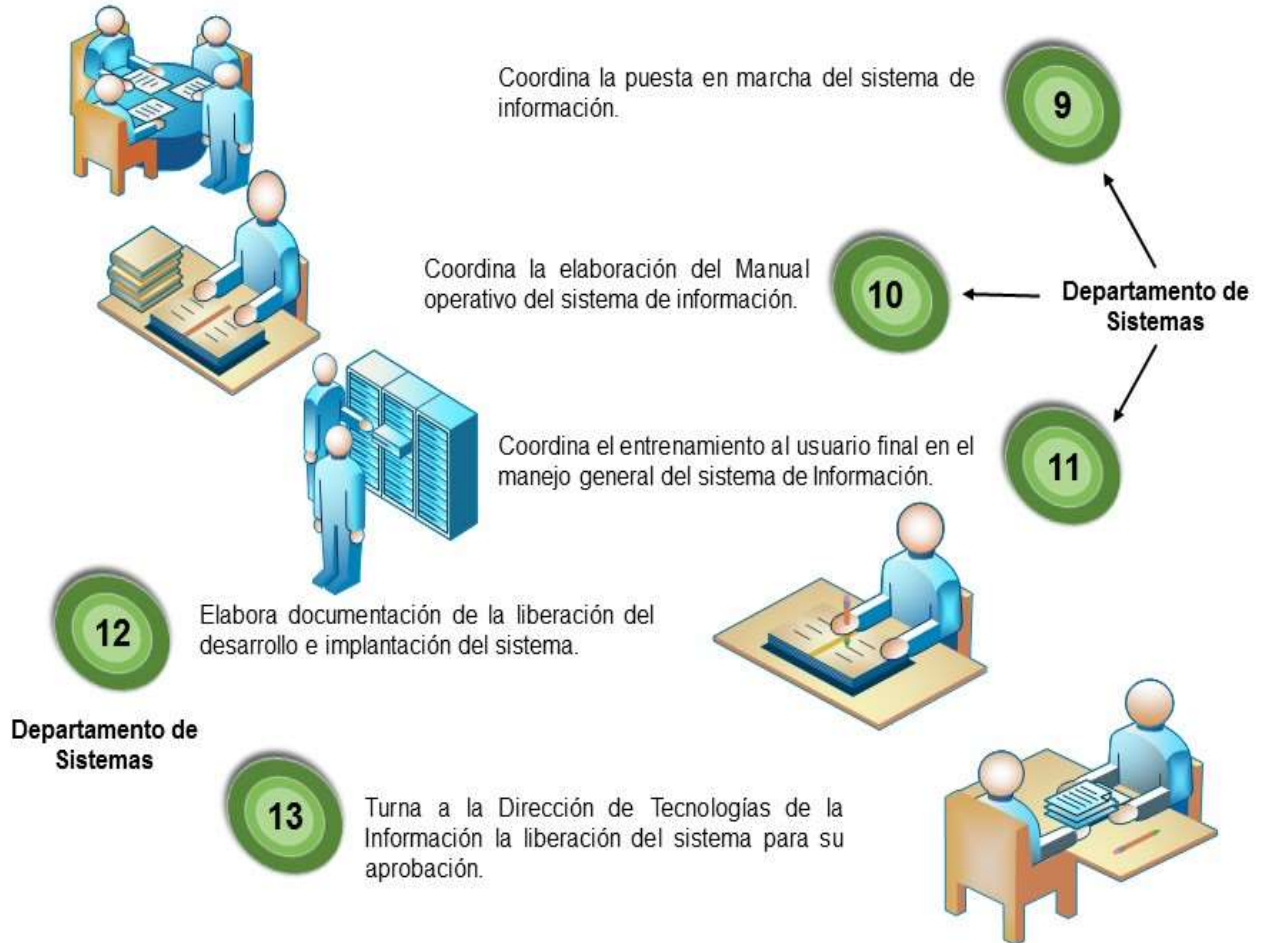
Coordina la puesta en marcha del sistema de información.

9

Coordina la elaboración del Manual operativo del sistema de información.

10

Departamento de Sistemas

Coordina el entrenamiento al usuario final en el manejo general del sistema de Información.

11

12

Elabora documentación de la liberación del desarrollo e implantación del sistema.

Departamento de Sistemas

13

Turna a la Dirección de Tecnologías de la Información la liberación del sistema para su aprobación.